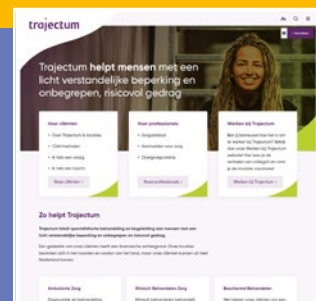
trajectum

Trajectum helpt mensen met een licht verstandelijke beperking en onbegrepen, risicovol gedrag

Voor cliënten
• Over Trajectum & locaties
• Cliëntverhalen
• Ik heb een vraag
• Ik heb een klacht
Voor cliënten

Voor professionals
• Zorgaanbod
• Aanmelden voor zorg
• Zorgprogramma's
Voor professionals

Werken bij Trajectum
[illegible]
Werken bij Trajectum

Zo helpt Trajectum

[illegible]

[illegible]

Ambulante Zorg

Klinisch Behandelen Zorg

Beschermd Behandelen